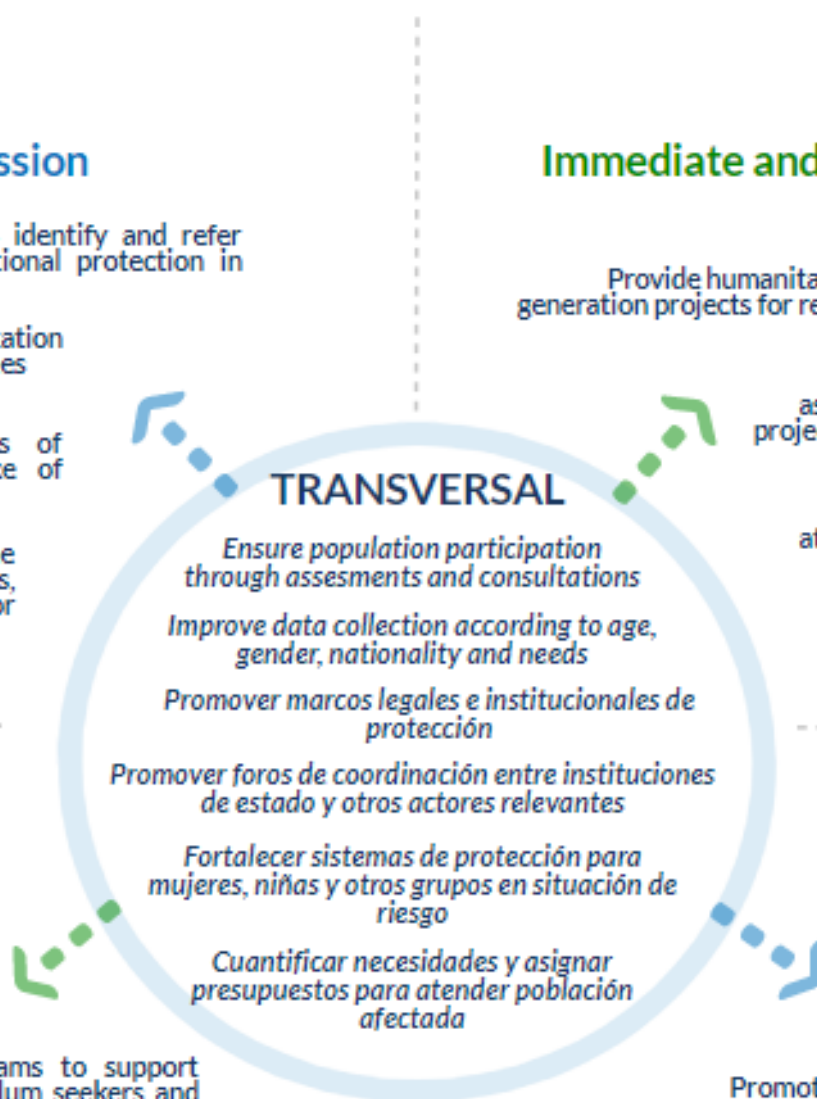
ssion

identify and refer
tional protection in

ation
es

s of
e of

e
s,
or

Immediate and

Provide humanita
generation projects for re

as
proje

at

TRANSVERSAL

Ensure population participation through assesments and consultations

Improve data collection according to age, gender, nationality and needs

Promover marcos legales e institucionales de protección

Promover foros de coordinación entre instituciones de estado y otros actores relevantes

Fortalecer sistemas de protección para mujeres, niñas y otros grupos en situación de riesgo

Cuantificar necesidades y asignar presupuestos para atender población afectada

ams to support
lum seekers and

Promot